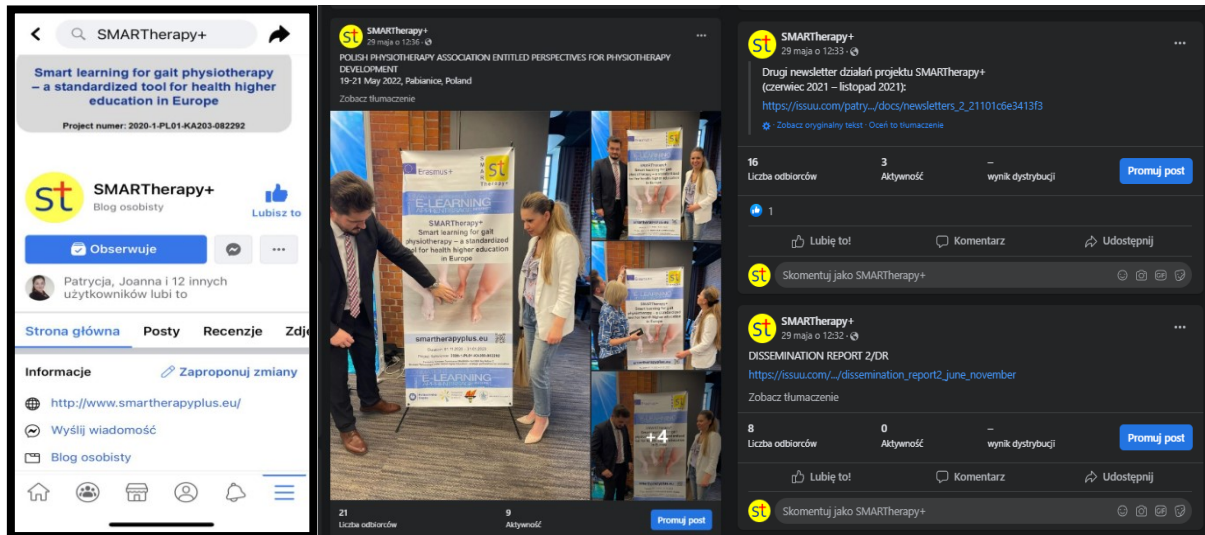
SMARTherapy+

Smart learning for gait physiotherapy – a standardized tool for health higher education in Europe

Project numer: 2020-1-PL01-KA203-082292

st

SMARTherapy+
Blog osobisty

Lubisz to

Obserwuje

Patrycja, Joanna i 12 innych użytkowników lubi to

Strona główna Posty Recenzje Zdję

Informacje

Zaproponuj zmiany

http://www.smartherapyplus.eu/

Wyślij wiadomość

Blog osobisty

SMARTherapy+
29 maja o 12:36

POLISH PHYSIOTHERAPY ASSOCIATION ENTITLED PERSPECTIVES FOR PHYSIOTHERAPY DEVELOPMENT
19-21 May 2022, Pabianice, Poland

Zobacz tłumaczenie

Erasmus+

E-LEARNING

SMARTherapy+
Smart learning for gait physiotherapy – a standardized tool for health higher education in Europe

smartherapyplus.eu

E-LEARNING

+4

21
Liczba odbiorców

9
Aktywność

Promuj post

SMARTherapy+
29 maja o 12:33

Drugi newsletter działań projektu SMARTherapy+
(czerwiec 2021 – listopad 2021):
https://issuu.com/patry.../docs/newsletters_2_21101c6e3413f3

Zobacz oryginalny tekst · Oceń to tłumaczenie

16
Liczba odbiorców

3
Aktywność

–
wynik dystrybucji

Promuj post

1

Lubię to!

Komentarz

Udostępnij

Skomentuj jako SMARTherapy+

SMARTherapy+
29 maja o 12:32

DISSEMINATION REPORT 2/DR
https://issuu.com/.../dissemination_report2_june_november

Zobacz tłumaczenie

8
Liczba odbiorców

0
Aktywność

–
wynik dystrybucji

Promuj post

Lubię to!

Komentarz

Udostępnij

Skomentuj jako SMARTherapy+